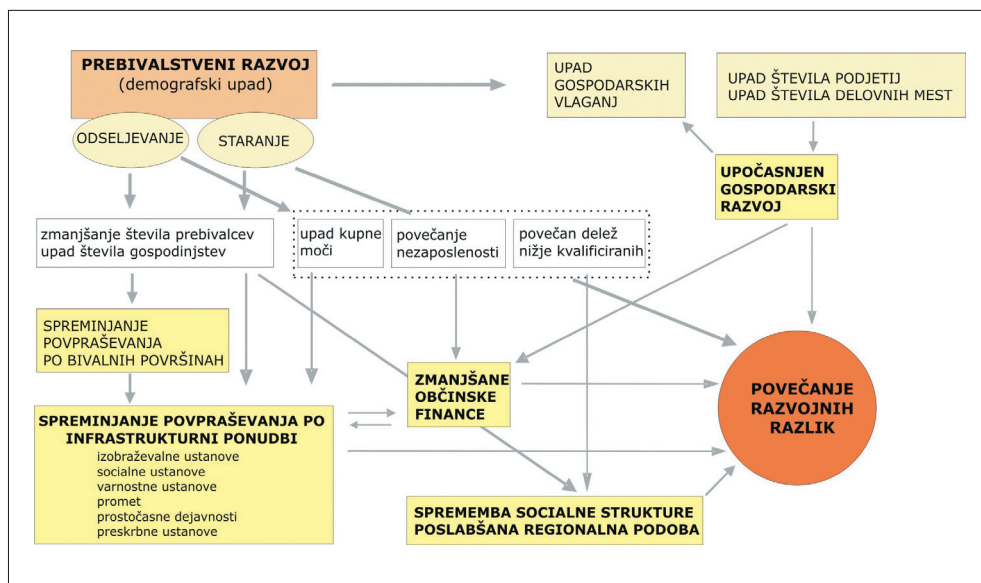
PREBIVALSTVENI RAZVOJ
(demografski upad)

ODSELJEVANJE

STARANJE

UPAD GOSPODARSKIH VLAGANJ

UPAD ŠTEVILA PODJETIJ
UPAD ŠTEVILA DELOVNIH MEST

UPOČASNJEN GOSPODARSKI RAZVOJ

zmanjšanje števila prebivalcev
upad števila gospodinjstev

upad kupne moči

povečanje nezaposlenosti

povečan delež nižje kvalificiranih

SPREMINJANJE POVPRAŠEVANJA PO BIVALNIH POVRŠINAH

ZMANJŠANE OBČINSKE FINANCE

POVEČANJE RAZVOJNIH RAZLIK

SPREMINJANJE POVPRAŠEVANJA PO INFRASTRUKTURNI PONUDBI
izobraževalne ustanove
socialne ustanove
varnostne ustanove
promet
prostočasne dejavnosti
preskrbne ustanove

SPREMEMBA SOCIALNE STRUKTURE
POSLABŠANA REGIONALNA PODOBA